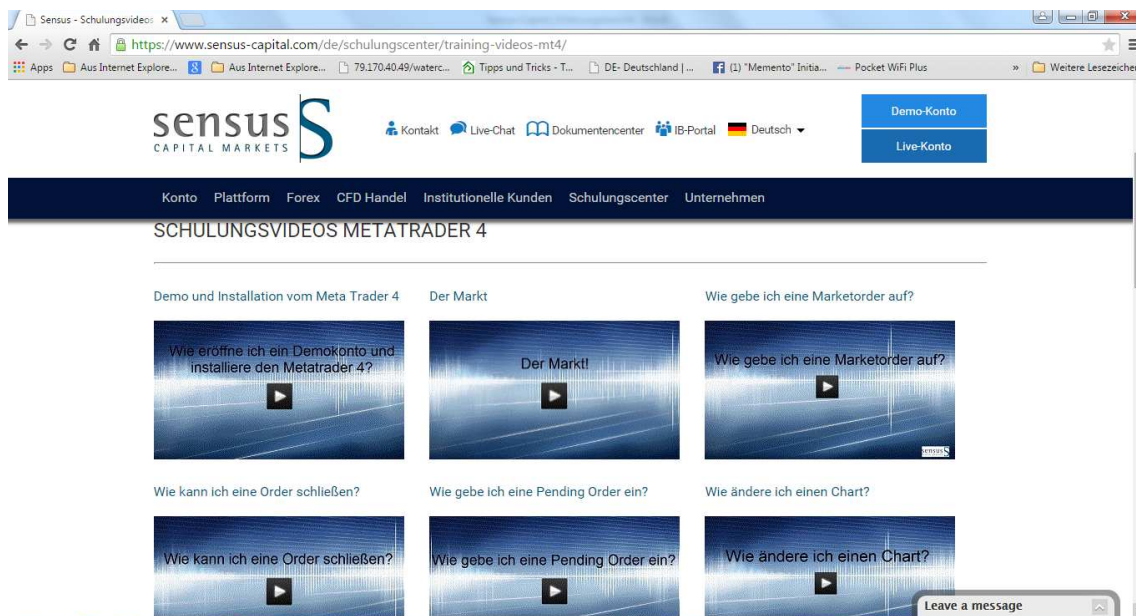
Sensus - Schulungsvideos ×

https://www.sensus-capital.com/de/schulungscenter/training-videos-mt4/

Apps Aus Internet Explore... Aus Internet Explore... 79.170.40.49/waterc... Tipps und Tricks - T... DE- Deutschland | ... (1) "Memento" Initia... Pocket WiFi Plus » Weitere Lesezeichen

sensus S CAPITAL MARKETS

Kontakt Live-Chat Dokumentencenter IB-Portal Deutsch

Demo-Konto

Live-Konto

Konto Plattform Forex CFD Handel Institutionelle Kunden Schulungscenter Unternehmen

SCHULUNGSVIDEOS METATRADER 4

Demo und Installation vom Meta Trader 4

Wie eröffne ich ein Demokonto und installiere den Metatrader 4?

Der Markt

Der Markt!

Wie gebe ich eine Marketorder auf?

Wie gebe ich eine Marketorder auf?

sensus S

Wie kann ich eine Order schließen?

Wie kann ich eine Order schließen?

Wie gebe ich eine Pending Order ein?

Wie gebe ich eine Pending Order ein?

Wie ändere ich einen Chart?

Wie ändere ich einen Chart?

Leave a message